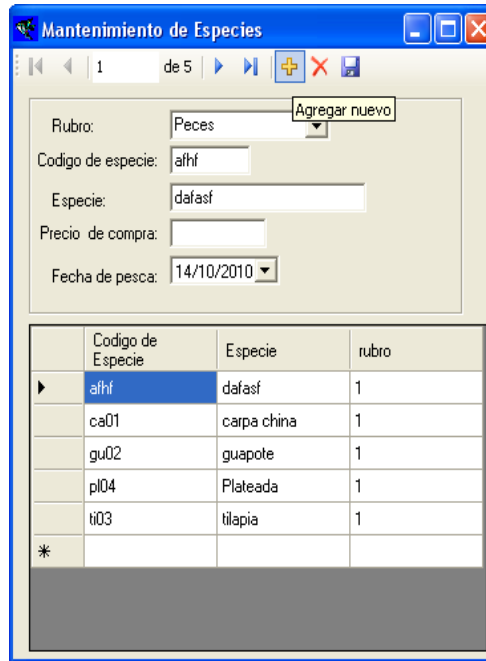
Mantenimiento de Especies

1 de 5

Agregar nuevo

Rubro: Peces

Codigo de especie: afhf

Especie: dafasf

Precio de compra:

Fecha de pesca: 14/10/2010

| | Codigo de Especie | Especie | rubro |
|---|---|---|---|
| ▶ | afhf | dafasf | 1 |
| | ca01 | carpa china | 1 |
| | gu02 | guapote | 1 |
| | pl04 | Plateada | 1 |
| | ti03 | tilapia | 1 |
| * | | | |